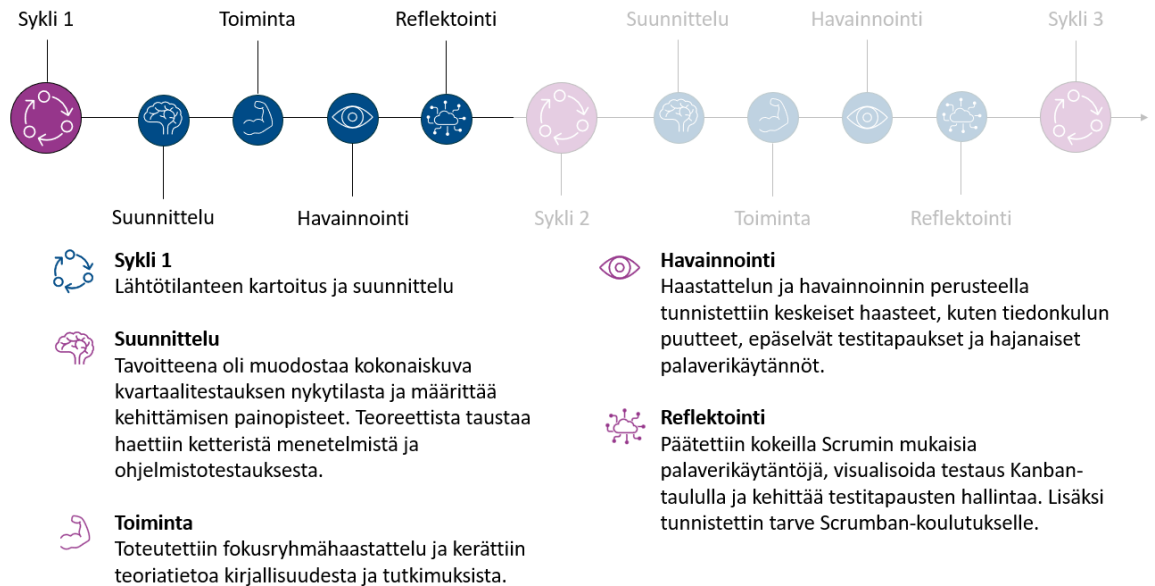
Sykli 1

Toiminta

Reflektointi

Suunnittelu

Havainnointi

Sykli 3

Suunnittelu

Havainnointi

Sykli 2

Toiminta

Reflektointi

Sykli 1
Lähtötilanteen kartoitus ja suunnittelu

Suunnittelu
Tavoitteena oli muodostaa kokonaiskuva kvartaalitestauksen nykytilasta ja määrittää kehittämisen painopisteet. Teoreettista taustaa haettiin ketteristä menetelmistä ja ohjelmistotestauksesta.

Toiminta
Toteutettiin fokusryhmähaastattelu ja kerättiin teoriatietoa kirjallisuudesta ja tutkimuksista.

Havainnointi
Haastattelun ja havainnoinnin perusteella tunnistettiin keskeiset haasteet, kuten tiedonkulun puutteet, epäselvät testitapaukset ja hajanaiset palaverikäytännöt.

Reflektointi
Päätettiin kokeilla Scrumin mukaisia palaverikäytäntöjä, visualisoida testaus Kanban-taululla ja kehittää testitapausten hallintaa. Lisäksi tunnistettin tarve Scrumban-koulutukselle.